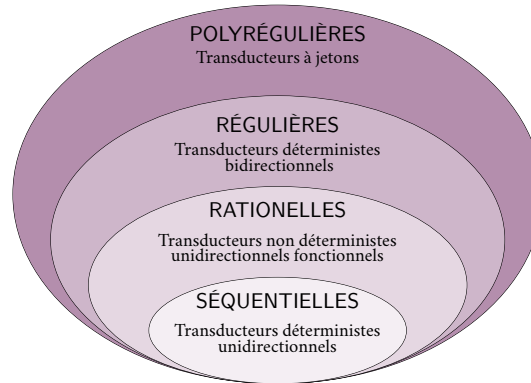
POLYRÉGULIÈRES
Transducteurs à jetons

RÉGULIÈRES
Transducteurs déterministes bidirectionnels

RATIONELLES
Transducteurs non déterministes unidirectionnels fonctionnels

SÉQUENTIELLES
Transducteurs déterministes unidirectionnels